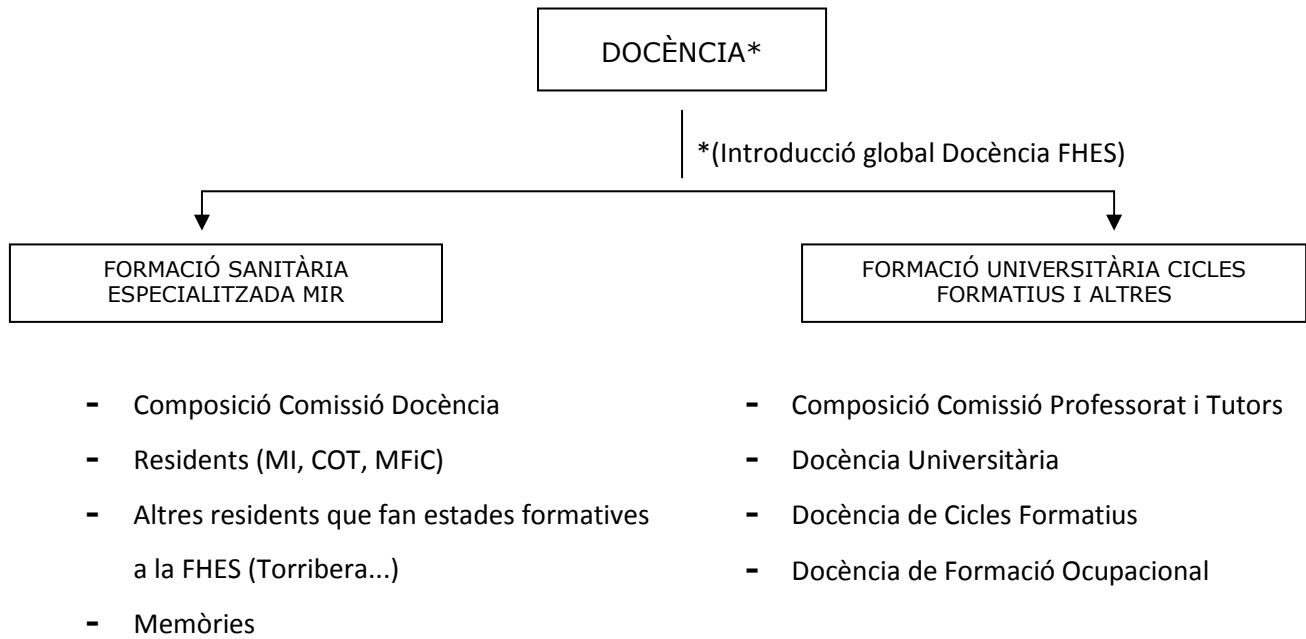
DOCÈNCIA*

*(Introducció global Docència FHES)

FORMACIÓ SANITÀRIA ESPECIALITZADA MIR

- Composició Comissió Docència
- Residents (MI, COT, MFiC)
- Altres residents que fan estades formatives a la FHES (Torribera...)
- Memòries

FORMACIÓ UNIVERSITÀRIA CICLES FORMATIUS I ALTRES

- Composició Comissió Professorat i Tutors
- Docència Universitària
- Docència de Cicles Formatius
- Docència de Formació Ocupacional